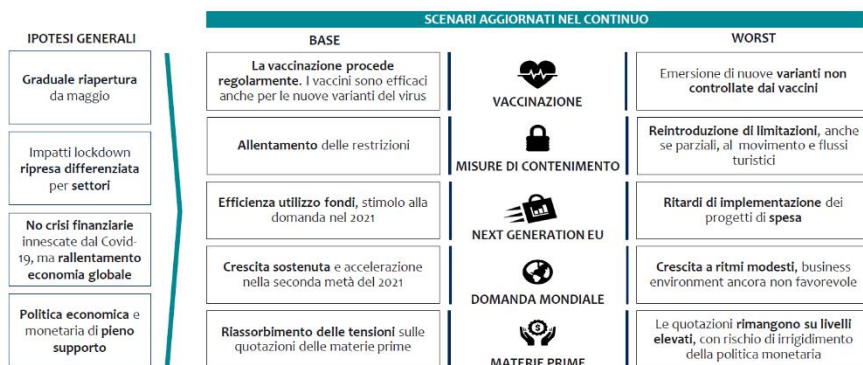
SCENARI AGGIORNATI NEL CONTINUO

IPOTESI GENERALI

Graduale riapertura da maggio

Impatti lockdown ripresa differenziata per settori

No crisi finanziarie innescate dal Covid-19, ma rallentamento economia globale

Politica economica e monetaria di pieno supporto

BASE

La vaccinazione procede regolarmente. I vaccini sono efficaci anche per le nuove varianti del virus

Allentamento delle restrizioni

Efficienza utilizzo fondi, stimolo alla domanda nel 2021

Crescita sostenuta e accelerazione nella seconda metà del 2021

Riassorbimento delle tensioni sulle quotazioni delle materie prime

VACCINAZIONE

MISURE DI CONTENIMENTO

NEXT GENERATION EU

DOMANDA MONDIALE

MATERIE PRIME

WORST

Emersione di nuove varianti non controllate dai vaccini

Reintroduzione di limitazioni, anche se parziali, al movimento e flussi turistici

Ritardi di implementazione dei progetti di spesa

Crescita a ritmi modesti, business environment ancora non favorevole

Le quotazioni rimangono su livelli elevati, con rischio di irrigidimento della politica monetaria